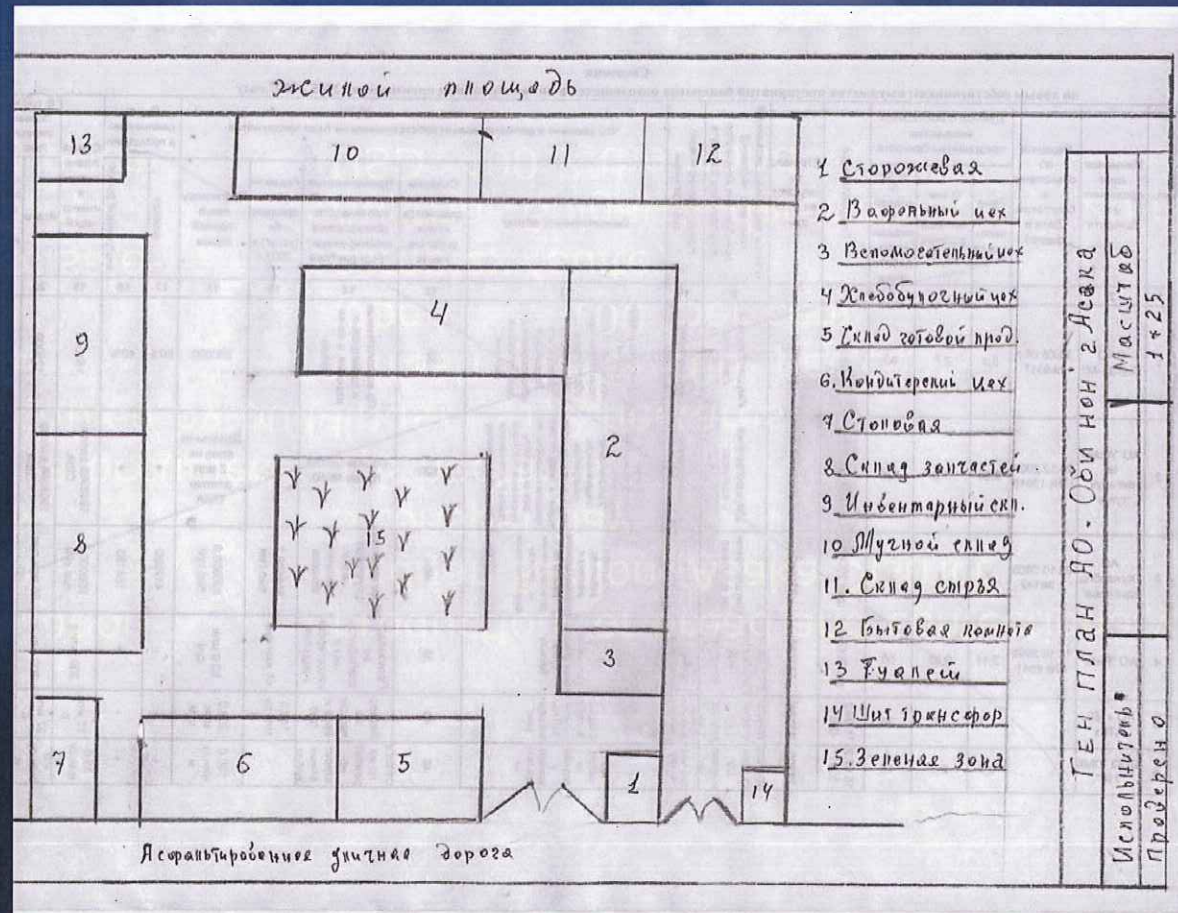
жиной площадь

13

10

11

12

9

4

2

8

15

3

7

6

5

1

14

Асфальтированное уличная дорога

1 Сторожевая
2 Вафельный цех
3 Вспомогательный цех
4 Хлебобулочный цех
5 Склад готовой прод.
6. Кондитерский цех
7 Столовая
8. Склад запчастей.
9. Инвентарный скл.
10 Мучной склад
11. Склад сырья
12 Бытовая комната
13 Туалет
14 Щит трансфор
15. Зеленая зона

Ген план ЯО. Ойнон г Асака

Масштаб 1:25

Исполнитель

Проверено